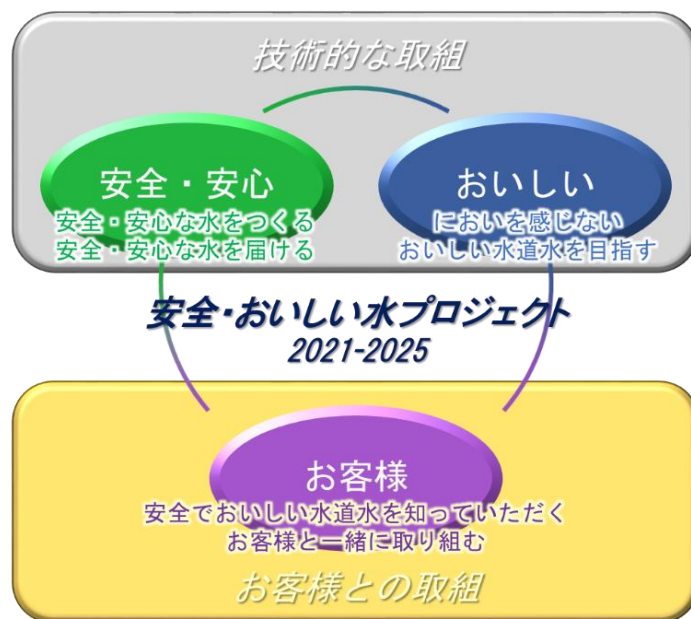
技術的な取組

安全・安心
安全・安心な水をつくる
安全・安心な水を届ける

おいしい
においを感じない
おいしい水道水を目指す

安全・おいしい水プロジェクト
2021-2025

お客様
安全でおいしい水道水を知っていただく
お客様と一緒に取り組む

お客様との取組